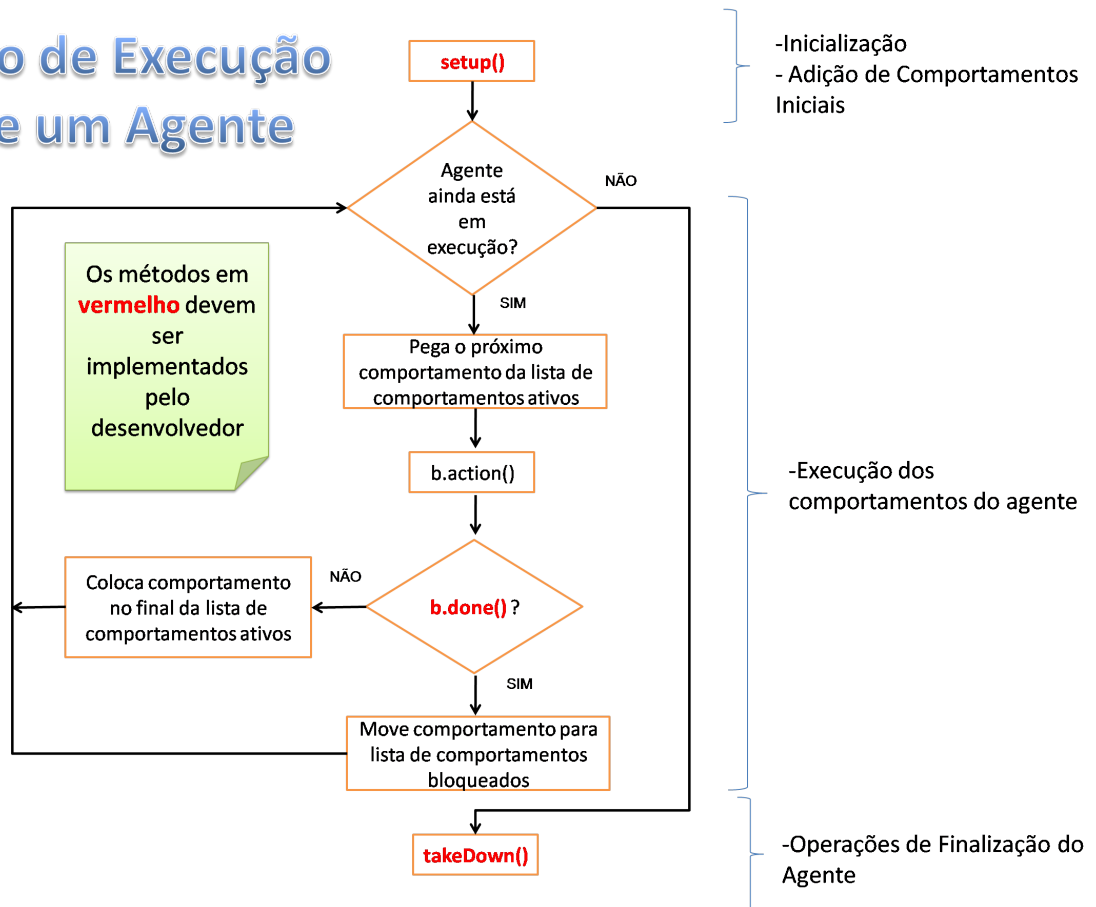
o de Execução
e um Agente

setup()

-Inicialização
- Adição de Comportamentos Iniciais

Agente ainda está em execução?

NÃO

SIM

Os métodos em vermelho devem ser implementados pelo desenvolvedor

Pega o próximo comportamento da lista de comportamentos ativos

b.action()

-Execução dos comportamentos do agente

Coloca comportamento no final da lista de comportamentos ativos

NÃO

b.done() ?

SIM

Move comportamento para lista de comportamentos bloqueados

takeDown()

-Operações de Finalização do Agente